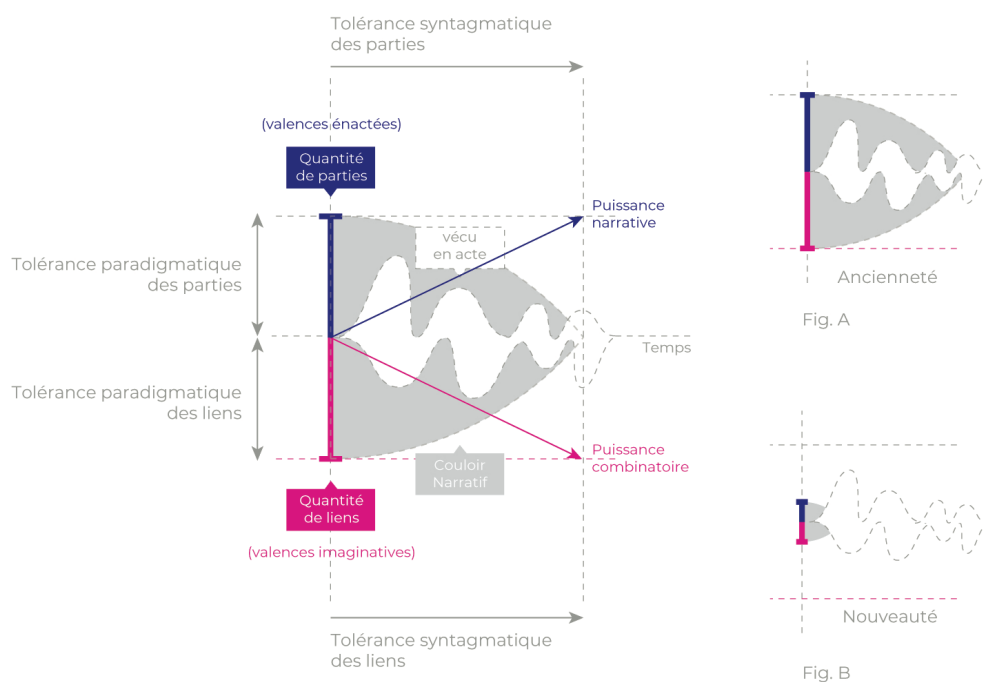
Tolérance syntagmatique des parties

(valences énactées)

Quantité de parties

Tolérance paradigmatique des parties

vécu en acte

Puissance narrative

Temps

Tolérance paradigmatique des liens

Couloir Narratif

Puissance combinatoire

Quantité de liens

(valences imaginatives)

Tolérance syntagmatique des liens

Ancienneté

Fig. A

Nouveauté

Fig. B